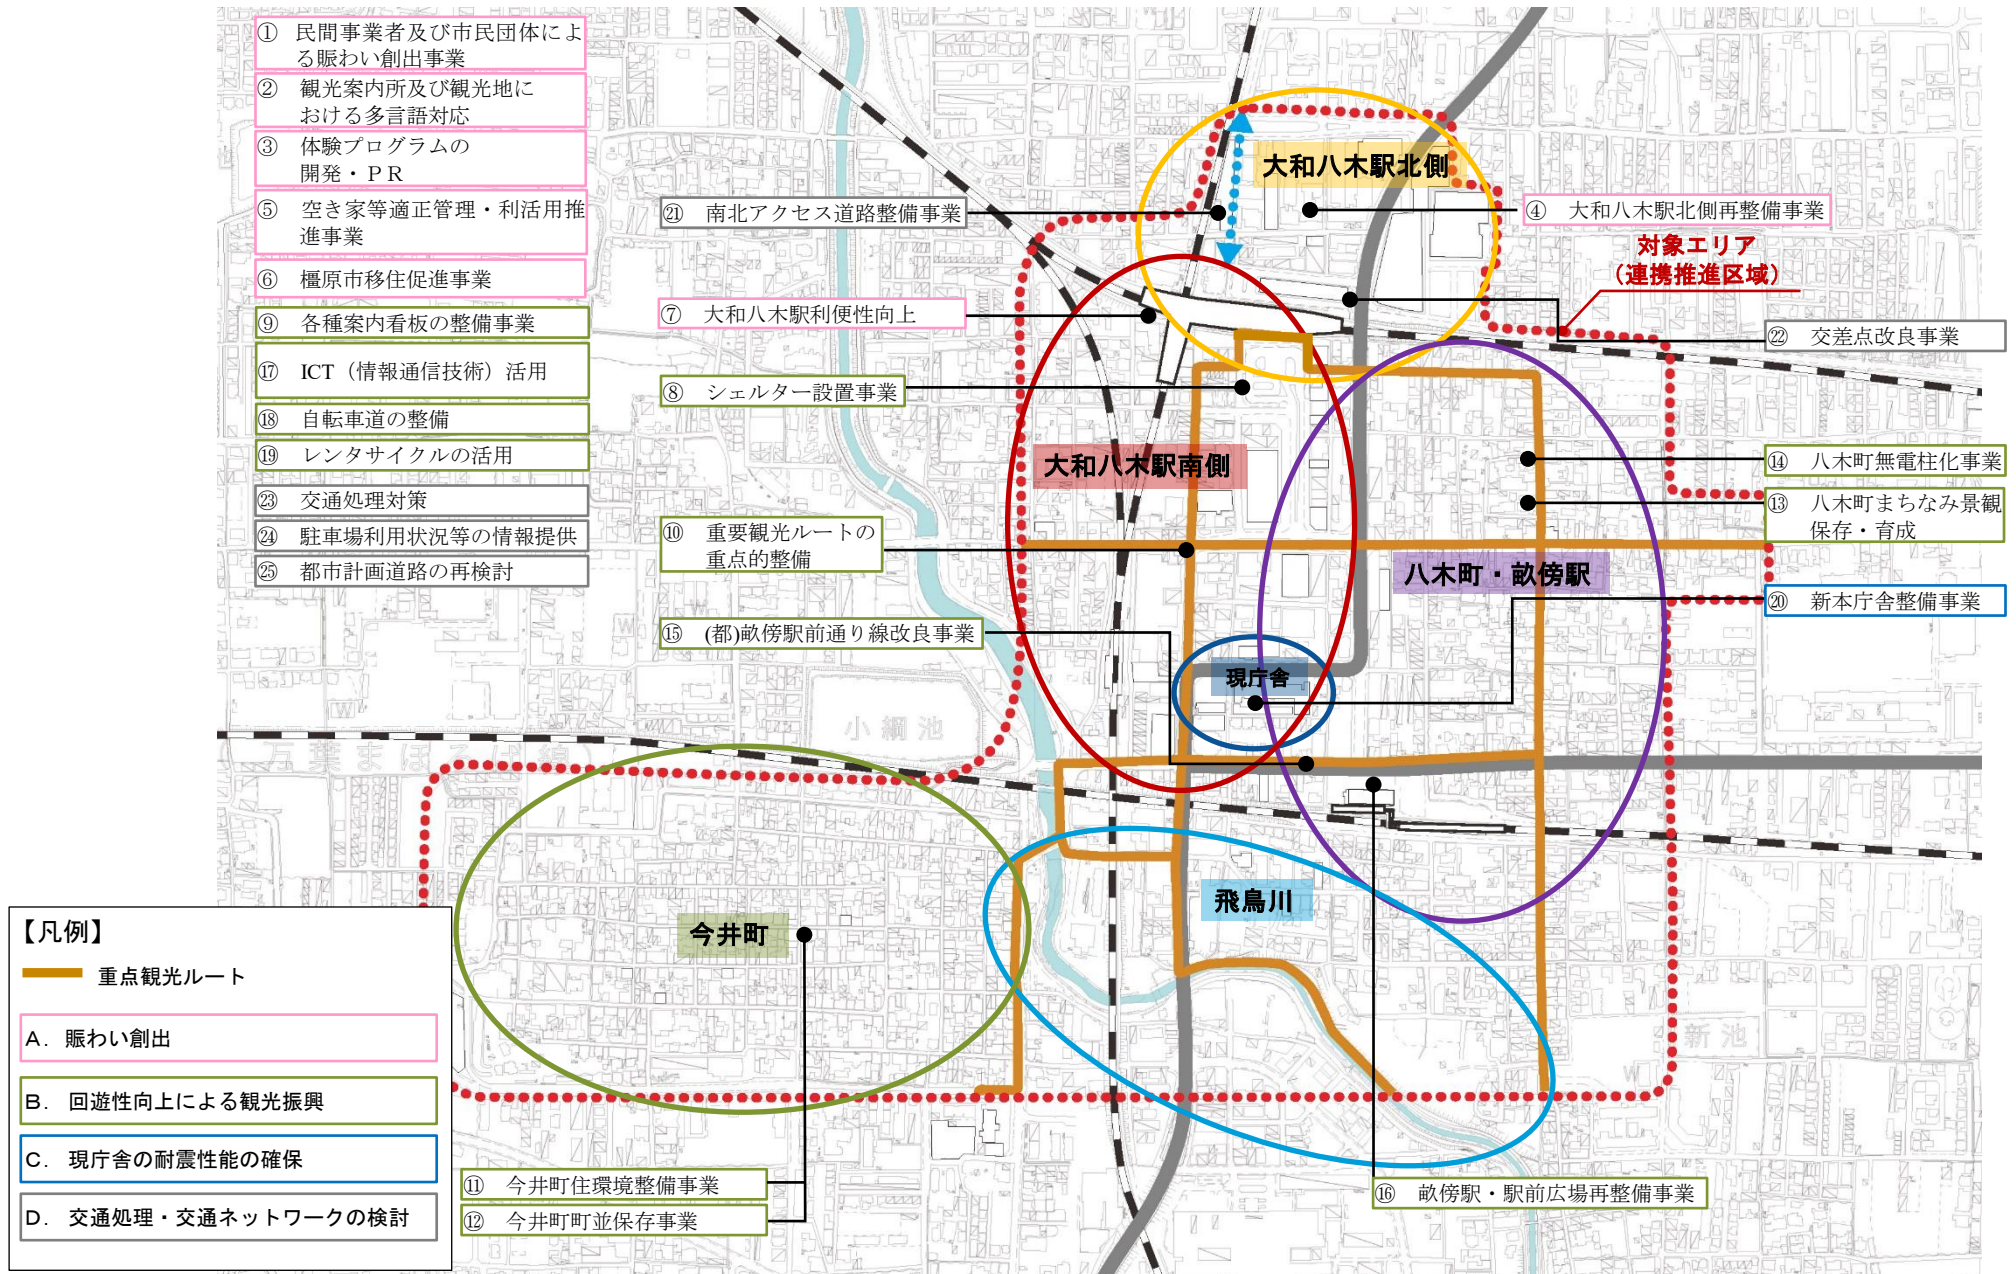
① 民間事業者及び市民団体による賑わい創出事業
② 観光案内所及び観光地における多言語対応
③ 体験プログラムの開発・ＰＲ
⑤ 空き家等適正管理・利活用推進事業
⑥ 橿原市移住促進事業
⑨ 各種案内看板の整備事業
⑰ ICT（情報通信技術）活用
⑱ 自転車道の整備
⑲ レンタサイクルの活用
㉓ 交通処理対策
㉔ 駐車場利用状況等の情報提供
㉕ 都市計画道路の再検討

大和八木駅北側
㉑ 南北アクセス道路整備事業
④ 大和八木駅北側再整備事業
対象エリア
（連携推進区域）
⑦ 大和八木駅利便性向上
㉒ 交差点改良事業
⑧ シェルター設置事業
大和八木駅南側
⑭ 八木町無電柱化事業
⑬ 八木町まちなみ景観保存・育成
⑩ 重要観光ルートの重点的整備
八木町・畝傍駅
⑳ 新本庁舎整備事業
⑮ (都)畝傍駅前通り線改良事業
現庁舎
小綱池
万葉まほろば線
飛鳥川
今井町
新池

【凡例】
重点観光ルート
A．賑わい創出
B．回遊性向上による観光振興
C．現庁舎の耐震性能の確保
D．交通処理・交通ネットワークの検討

⑪ 今井町住環境整備事業
⑫ 今井町町並保存事業
⑯ 畝傍駅・駅前広場再整備事業